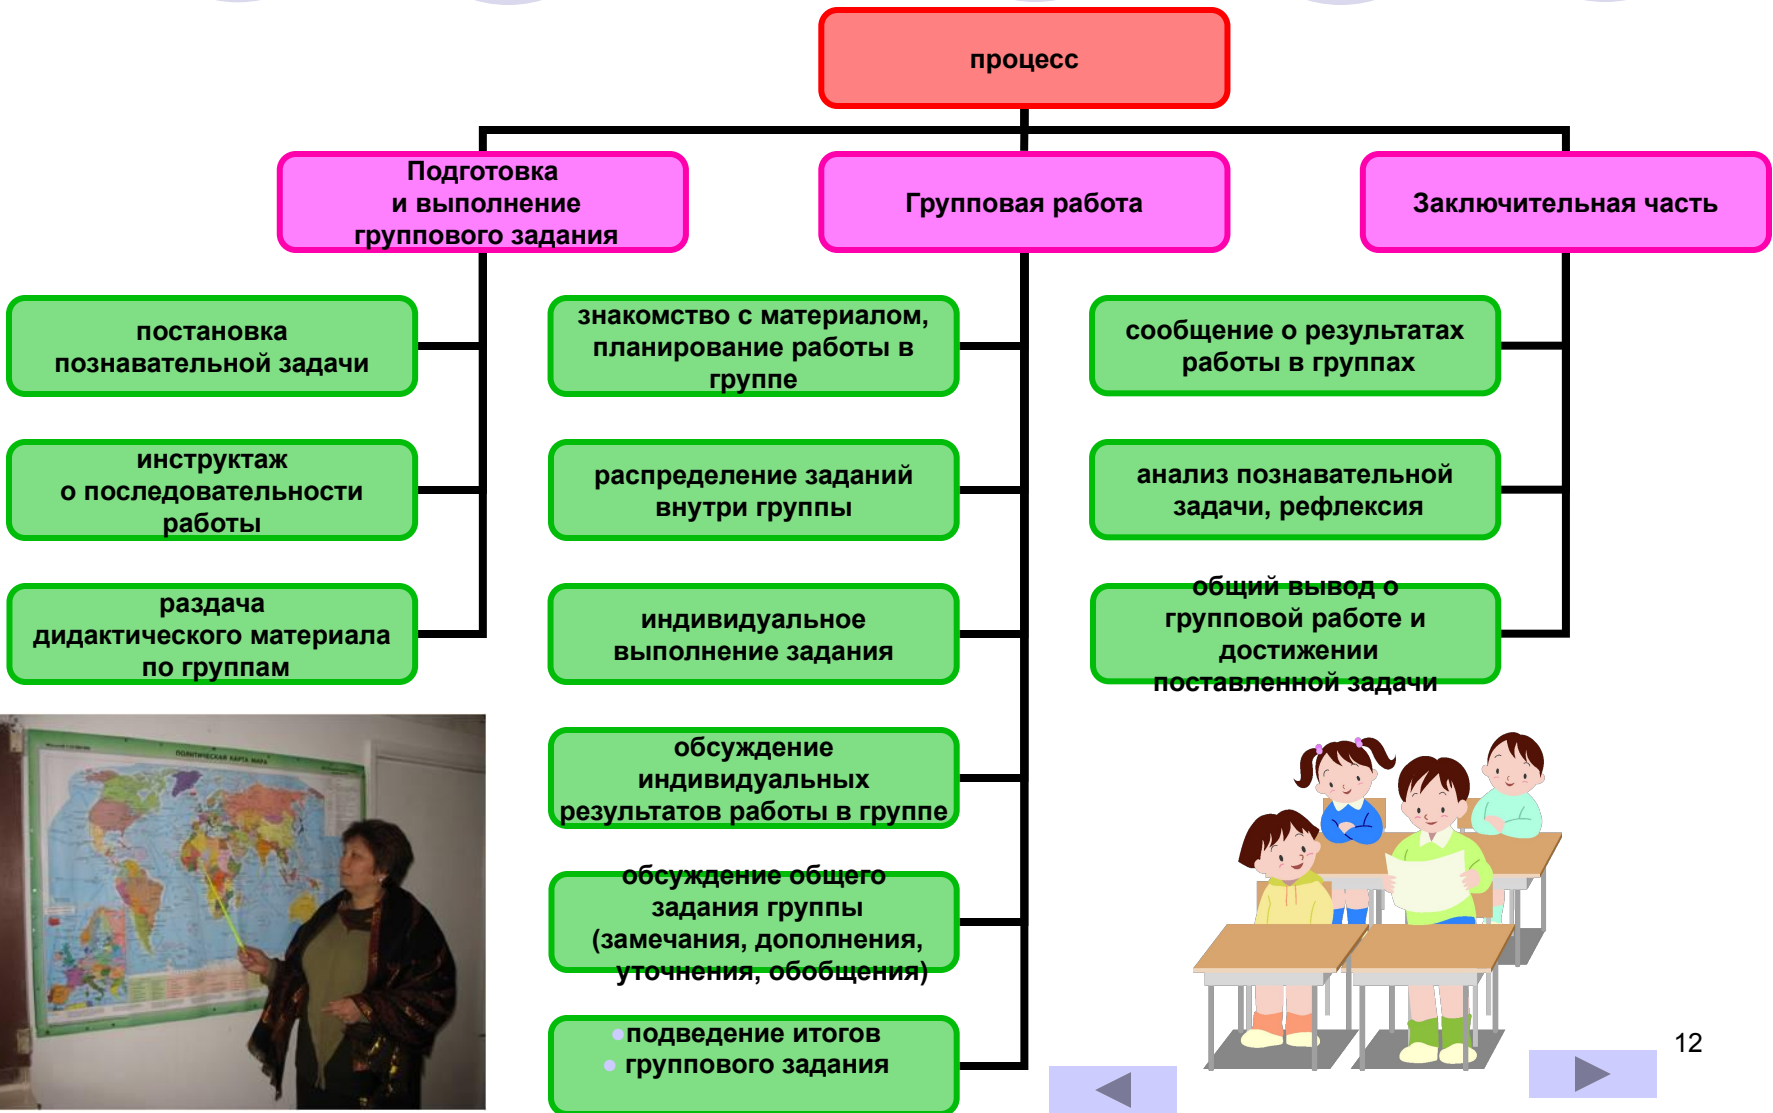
процесс

Подготовка и выполнение группового задания

Групповая работа

Заключительная часть

постановка познавательной задачи

инструктаж о последовательности работы

раздача дидактического материала по группам

знакомство с материалом, планирование работы в группе

распределение заданий внутри группы

индивидуальное выполнение задания

обсуждение индивидуальных результатов работы в группе

обсуждение общего задания группы (замечания, дополнения, уточнения, обобщения)

подведение итогов группового задания

сообщение о результатах работы в группах

анализ познавательной задачи, рефлексия

общий вывод о групповой работе и достижении поставленной задачи

ПОЛИТИЧЕСКАЯ КАРТА МИРА

12